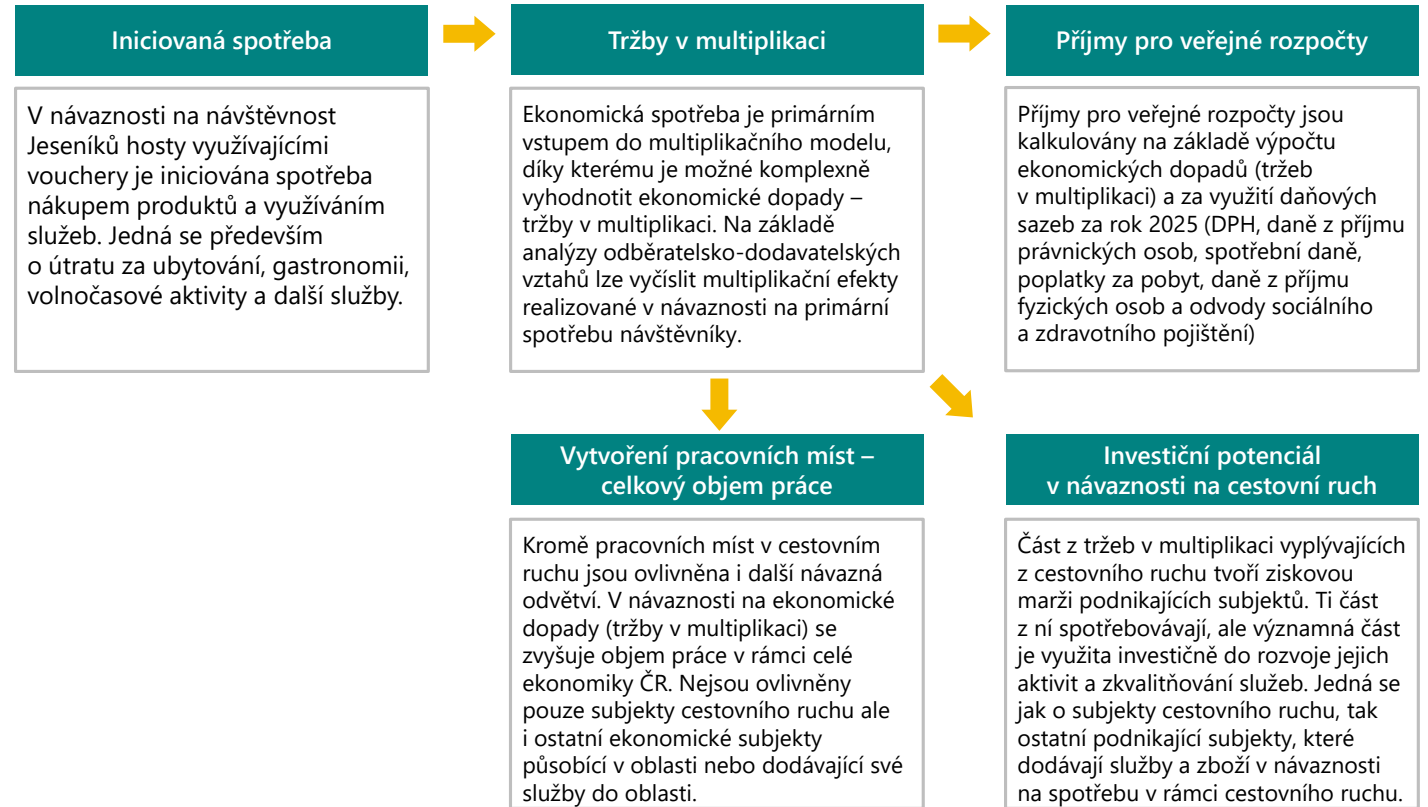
Iniciovaná spotřeba

V návaznosti na návštěvnost Jeseníků hosty využívajícími vouchery je iniciována spotřeba nákupem produktů a využíváním služeb. Jedná se především o útratu za ubytování, gastronomii, volnočasové aktivity a další služby.

Tržby v multiplikaci

Ekonomická spotřeba je primárním vstupem do multiplikačního modelu, díky kterému je možné komplexně vyhodnotit ekonomické dopady – tržby v multiplikaci. Na základě analýzy odběratelsko-dodavatelských vztahů lze vyčíslit multiplikační efekty realizované v návaznosti na primární spotřebu návštěvníky.

Příjmy pro veřejné rozpočty

Příjmy pro veřejné rozpočty jsou kalkulovány na základě výpočtu ekonomických dopadů (tržeb v multiplikaci) a za využití daňových sazeb za rok 2025 (DPH, daně z příjmu právnických osob, spotřební daně, poplatky za pobyt, daně z příjmu fyzických osob a odvody sociálního a zdravotního pojištění)

Vytvoření pracovních míst – celkový objem práce

Kromě pracovních míst v cestovním ruchu jsou ovlivněna i další návazná odvětví. V návaznosti na ekonomické dopady (tržby v multiplikaci) se zvyšuje objem práce v rámci celé ekonomiky ČR. Nejsou ovlivněny pouze subjekty cestovního ruchu ale i ostatní ekonomické subjekty působící v oblasti nebo dodávající své služby do oblasti.

Investiční potenciál v návaznosti na cestovní ruch

Část z tržeb v multiplikaci vyplývajících z cestovního ruchu tvoří ziskovou marži podnikajících subjektů. Ti část z ní spotřebovávají, ale významná část je využita investičně do rozvoje jejich aktivit a zkvalitňování služeb. Jedná se jak o subjekty cestovního ruchu, tak ostatní podnikající subjekty, které dodávají služby a zboží v návaznosti na spotřebu v rámci cestovního ruchu.